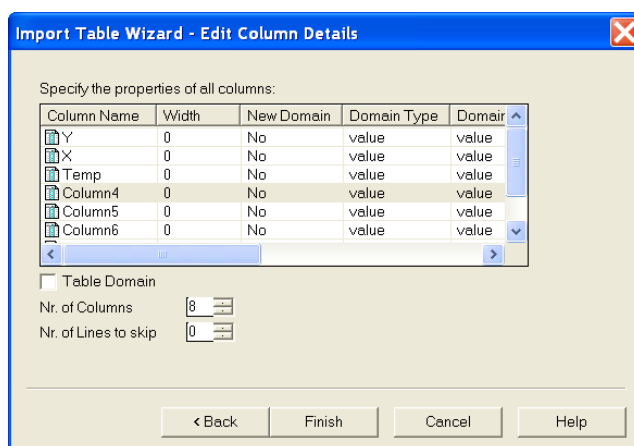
Import Table Wizard - Edit Column Details

Specify the properties of all columns:

| Column Name | Width | New Domain | Domain Type | Domain |
|---|---|---|---|---|
| Y | 0 | No | value | value |
| X | 0 | No | value | value |
| Temp | 0 | No | value | value |
| Column4 | 0 | No | value | value |
| Column5 | 0 | No | value | value |
| Column6 | 0 | No | value | value |

Table Domain

Nr. of Columns 8

Nr. of Lines to skip 0

< Back Finish Cancel Help